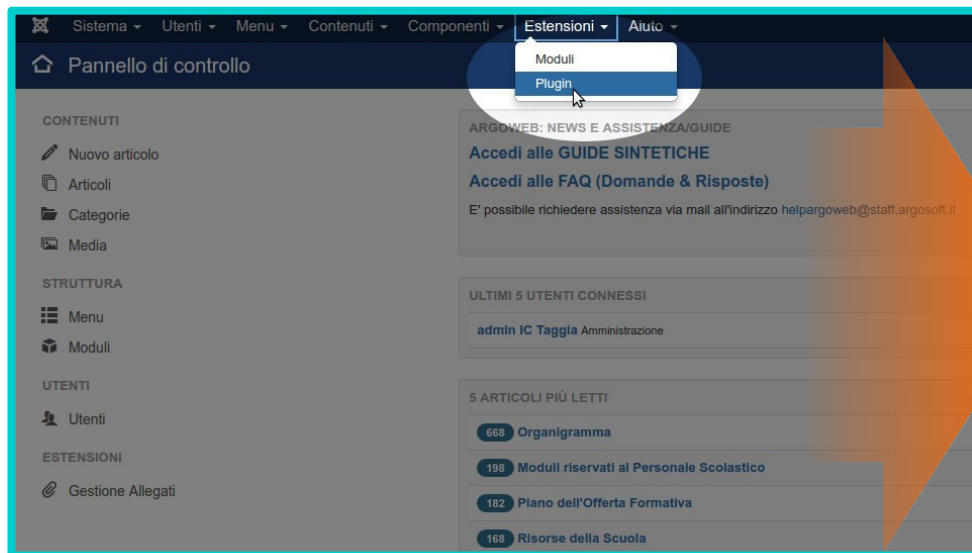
Sistema ▾ Utenti ▾ Menu ▾ Contenuti ▾ Componenti ▾ Estensioni ▾ Aiuto ▾

Moduli
Plugin

Pannello di controllo

CONTENUTI
Nuovo articolo
Articoli
Categorie
Media

STRUTTURA
Menu
Moduli

UTENTI
Utenti

ESTENSIONI
Gestione Allegati

ARGOWEB: NEWS E ASSISTENZA/GUIDE
Accedi alle GUIDE SINTETICHE
Accedi alle FAQ (Domande & Risposte)
E' possibile richiedere assistenza via mail all'indirizzo helpargoweb@staff.argosoft.it

ULTIMI 5 UTENTI CONNESSI
admin IC Taggia Amministrazione

5 ARTICOLI PIÙ LETTI
668 Organigramma
198 Moduli riservati al Personale Scolastico
182 Piano dell'Offerta Formativa
168 Risorse della Scuola